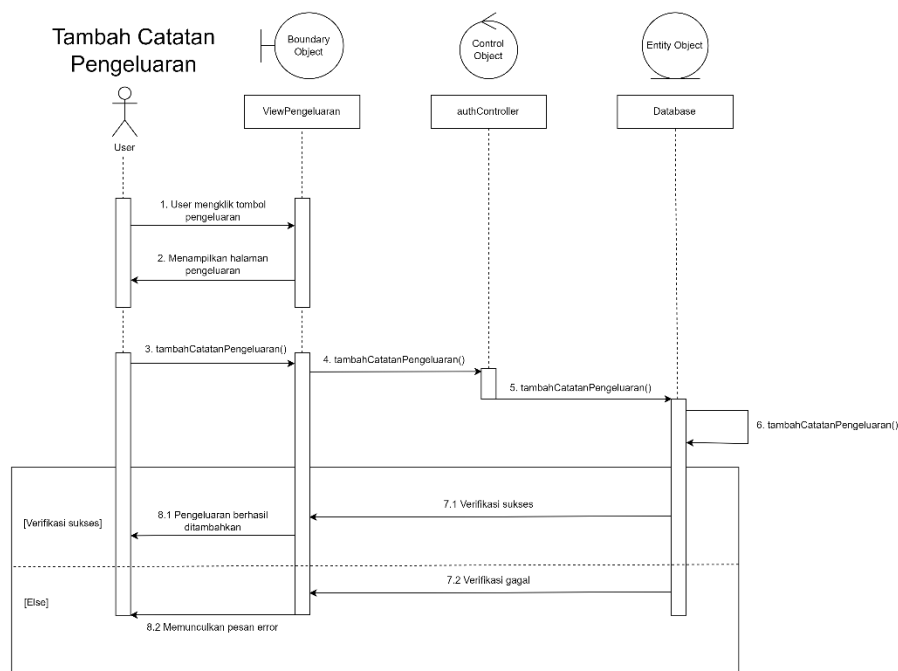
Tambah Catatan Pengeluaran

Boundary Object

Control Object

Entity Object

User

ViewPengeluaran

authController

Database

1. User mengklik tombol pengeluaran

2. Menampilkan halaman pengeluaran

3. tambahCatatanPengeluaran()

4. tambahCatatanPengeluaran()

5. tambahCatatanPengeluaran()

6. tambahCatatanPengeluaran()

[Verifikasi sukses]

7.1 Verifikasi sukses

8.1 Pengeluaran berhasil ditambahkan

[Else]

7.2 Verifikasi gagal

8.2 Memunculkan pesan error